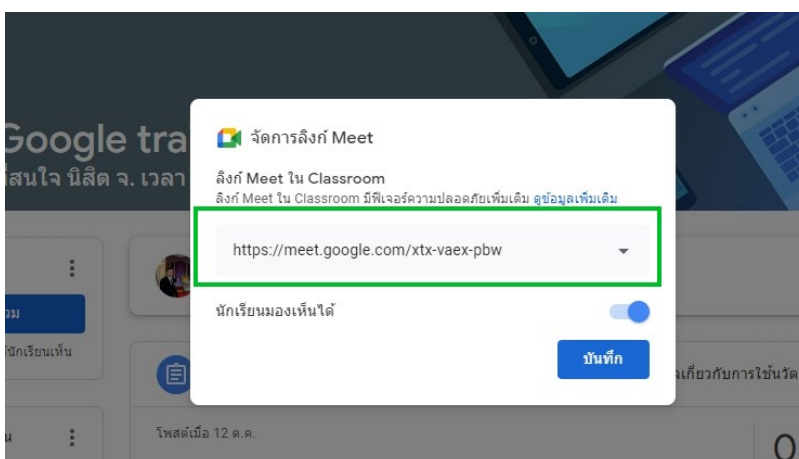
Google tra
ู้สนใจ นิสิต จ. เวลา

จัดการลิงก์ Meet

ลิงก์ Meet ใน Classroom
ลิงก์ Meet ใน Classroom มีฟีเจอร์ความปลอดภัยเพิ่มเติม ดูข้อมูลเพิ่มเติม

https://meet.google.com/xtx-vaex-pbw

นักเรียนมองเห็นได้

บันทึก

วม
นักเรียนเห็น

ะเกี่ยวกับการใช้นวัต

โพสต์เมื่อ 12 ต.ค.

น